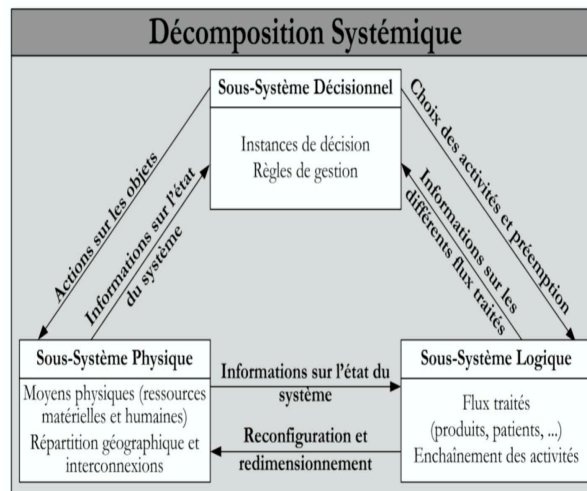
Décomposition Systémique

Sous-Système Décisionnel

Instances de décision
Règles de gestion

Actions sur les objets

Informations sur l'état du système

Choix des activités et préemption

Informations sur les différents flux traités

Sous-Système Physique

Moyens physiques (ressources matérielles et humaines)
Répartition géographique et interconnexions

Informations sur l'état du système

Reconfiguration et redimensionnement

Sous-Système Logique

Flux traités
(produits, patients, ...)
Enchainement des activités